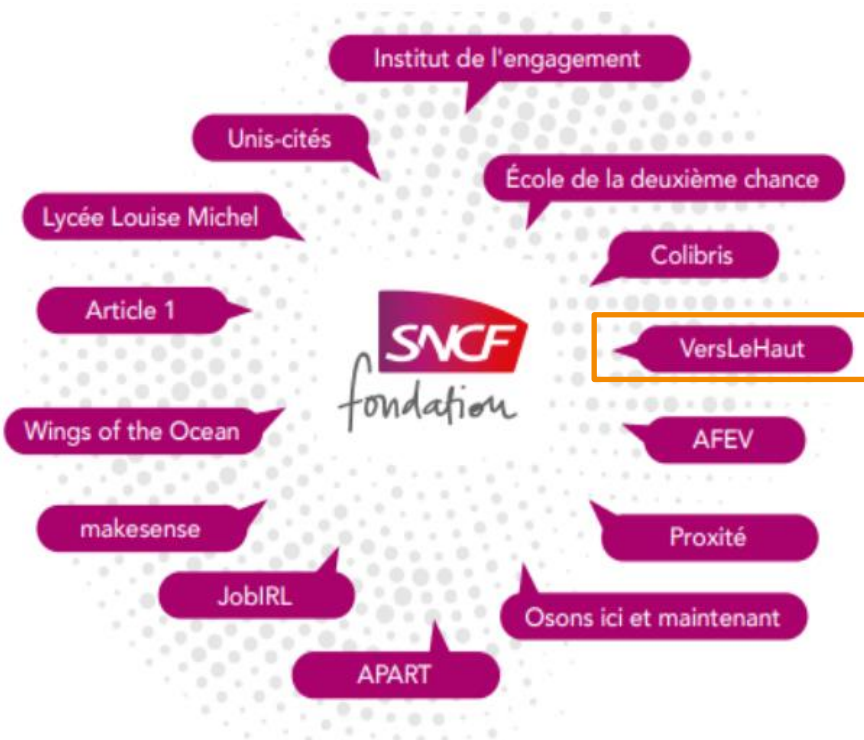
Institut de l'engagement

Unis-cités

École de la deuxième chance

Lycée Louise Michel

Colibris

Article 1

SNCF
fondation

VersLeHaut

Wings of the Ocean

AFEV

makesense

Proxité

JobIRL

Osons ici et maintenant

APART